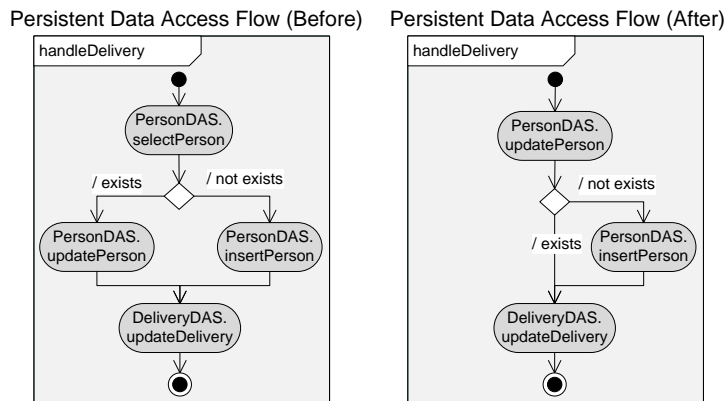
Persistent Data Access Flow (Before)

handleDelivery

PersonDAS. selectPerson

/ exists

/ not exists

PersonDAS. updatePerson

PersonDAS. insertPerson

DeliveryDAS. updateDelivery

Persistent Data Access Flow (After)

handleDelivery

PersonDAS. updatePerson

/ not exists

/ exists

PersonDAS. insertPerson

DeliveryDAS. updateDelivery